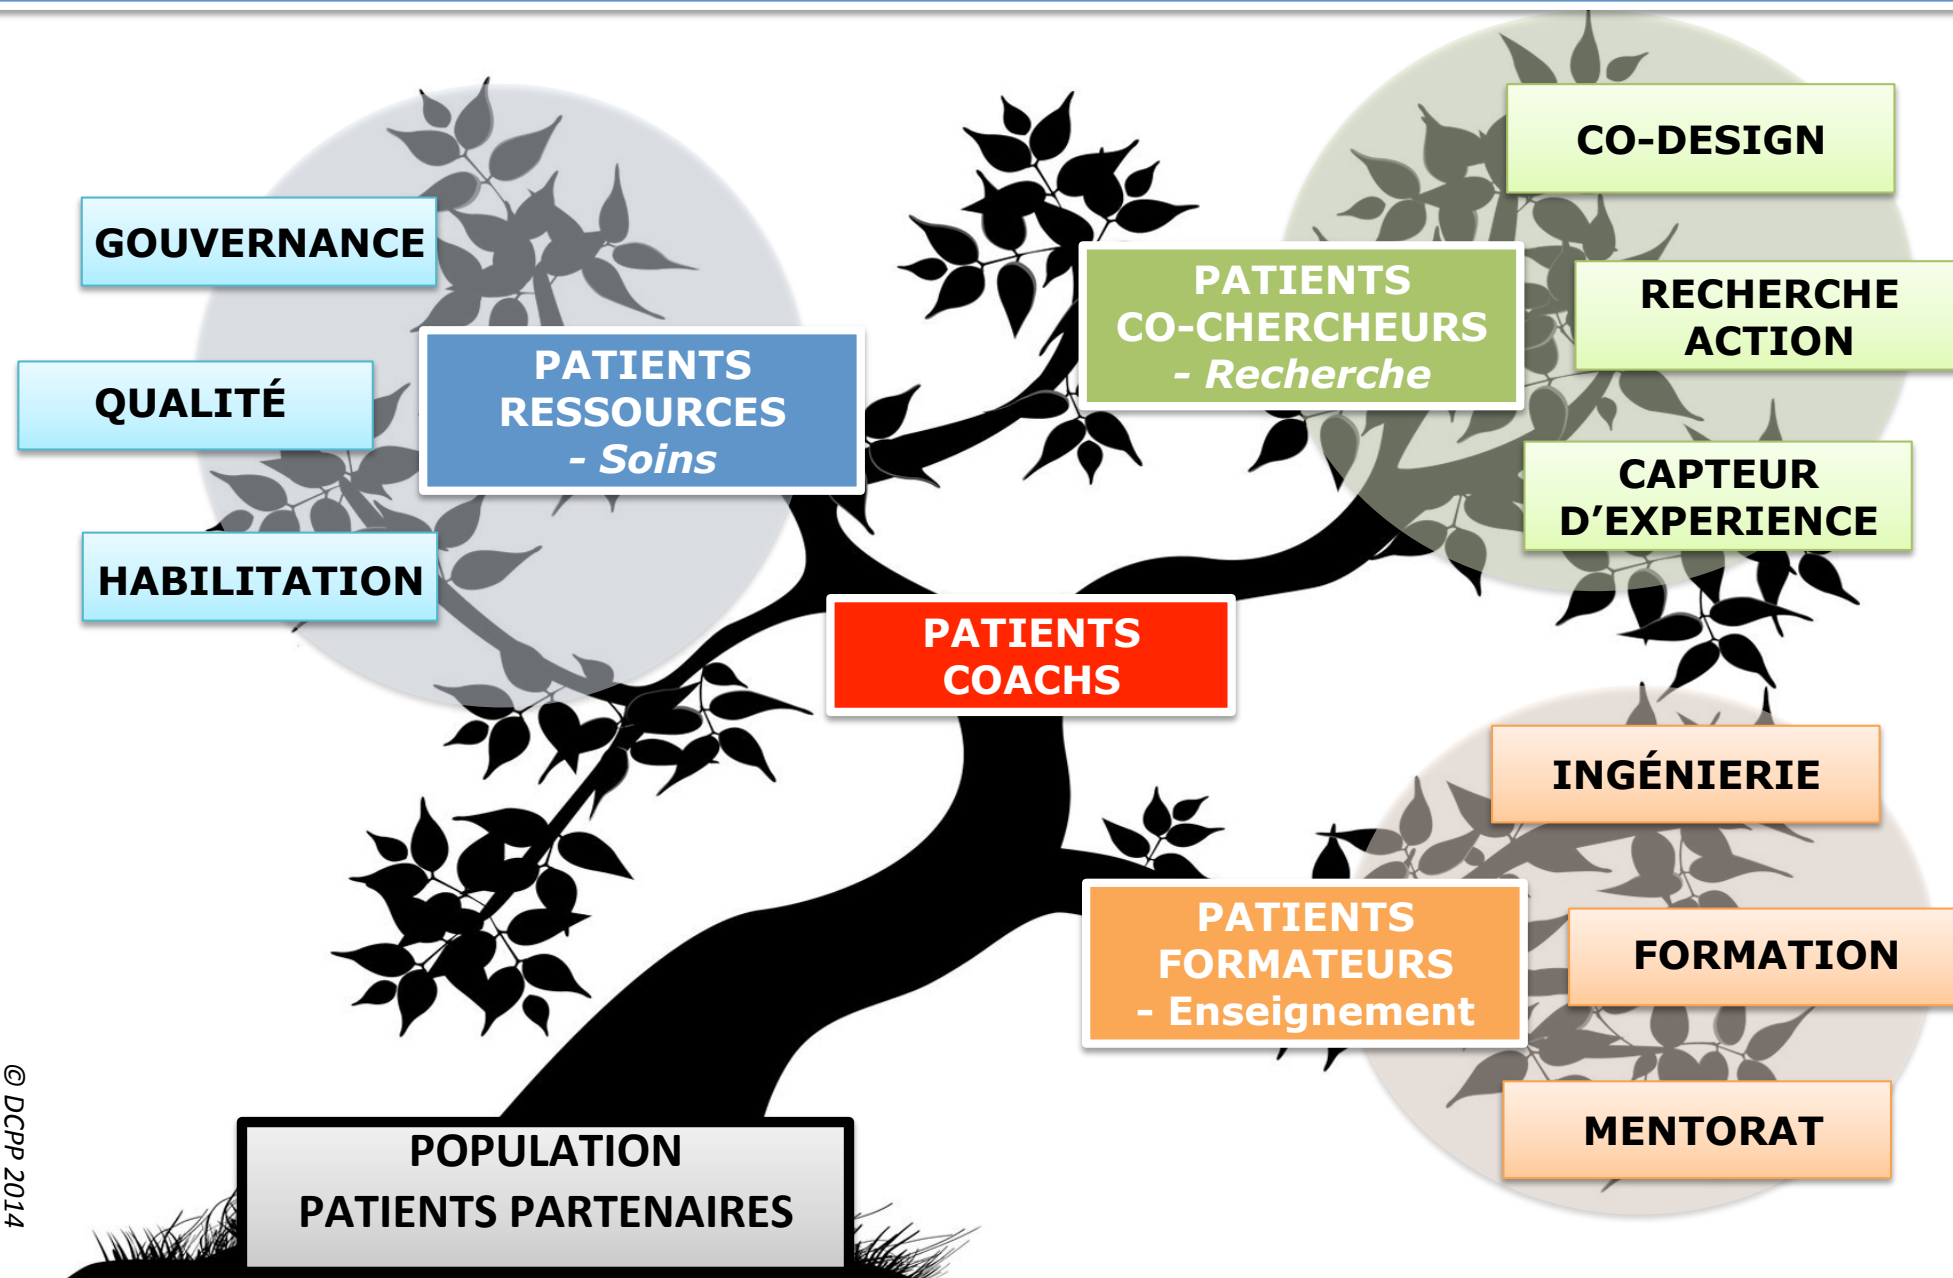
GOUVERNANCE

QUALITÉ

HABILITATION

PATIENTS RESSOURCES - Soins

PATIENTS CO-CHERCHEURS - Recherche

CO-DESIGN

RECHERCHE ACTION

CAPTEUR D'EXPERIENCE

PATIENTS COACHS

INGÉNIERIE

PATIENTS FORMATEURS - Enseignement

FORMATION

MENTORAT

POPULATION
PATIENTS PARTENAIRES

© DCPP 2014